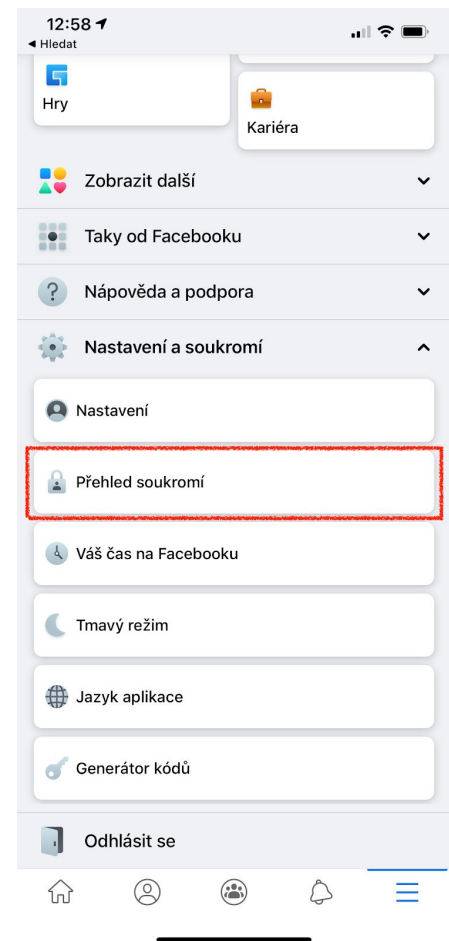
12:58
◄ Hledat

Hry

Kariéra

Zobrazit další

Taky od Facebooku

Nápověda a podpora

Nastavení a soukromí

Nastavení

Přehled soukromí

Váš čas na Facebooku

Tmavý režim

Jazyk aplikace

Generátor kódů

Odhlásit se